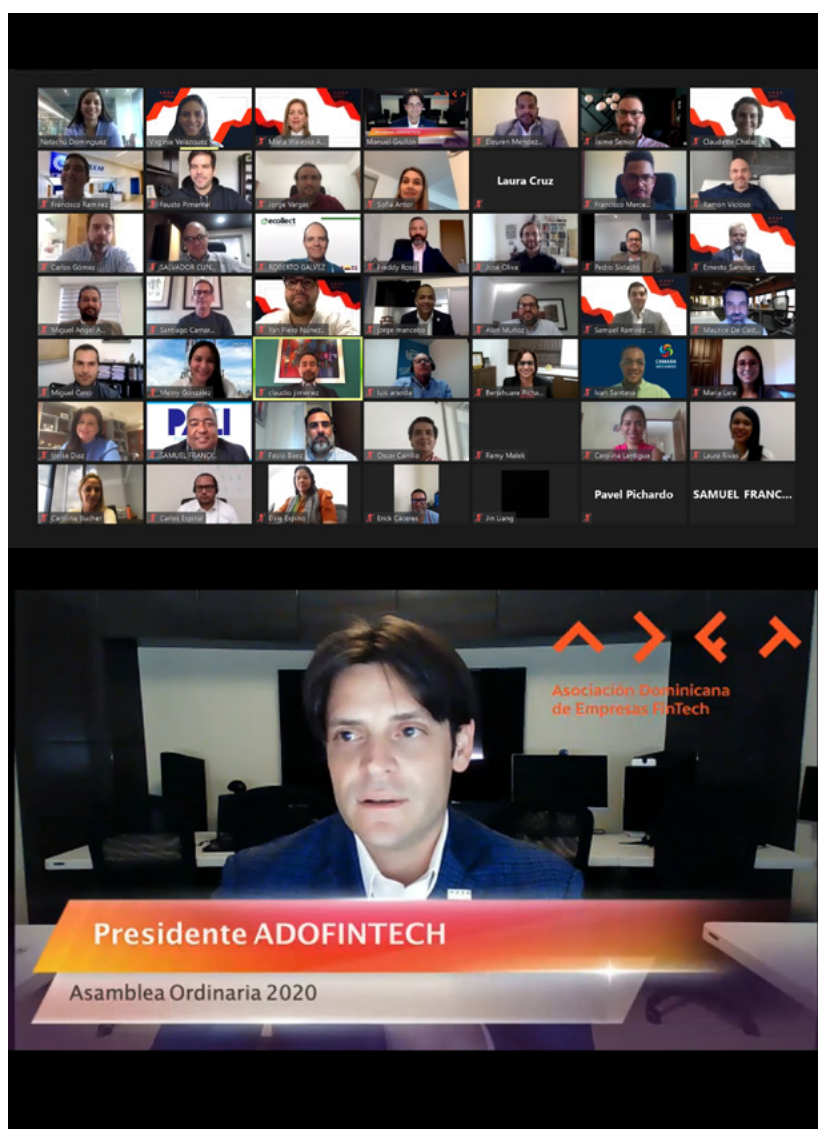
Natacha Dominguez
Virginia Velazquez
Maria Waleska A...
Manuel Grullon
Eleuren Mendez
Jaime Senior
Claudette Chalas
Francisco Ramirez
Fausto Pimentel
Jorge Vargas
Sofia Antor
Laura Cruz
Francisco Merce...
Ramon Vicioso
Carlos Gomez
SALVADOR CUN...
ecollect
ROBERTO GALVEZ
Freddy Ross
Jose Oliva
Pedro Sosa...
Ernesto Sanchez
Miguel Angel A...
Santiago Camar...
Yan Piero Nuñez
Jorge mancebo
Allan Muñoz
Samuel Ramirez
Maurice De Cast...
Miguel Caro
Mezzy Gonzalez
claudio jimenez
luis ariella
Benjahuare Picha...
Ivan Santana
Maria Lara
Joelsa Diaz
SAMUEL FRANCO
Fabio Baez
Oscar Carrillo
Famy Malek
Carolina Lantigua
Laura Rivas
Carolina Jiucher
Carlos Espinal
Evig Espino
Erick Caceres
Jin Liang
Pavel Pichardo
SAMUEL FRANC...

Asociación Dominicana de Empresas FinTech

Presidente ADOFINTECH
Asamblea Ordinaria 2020